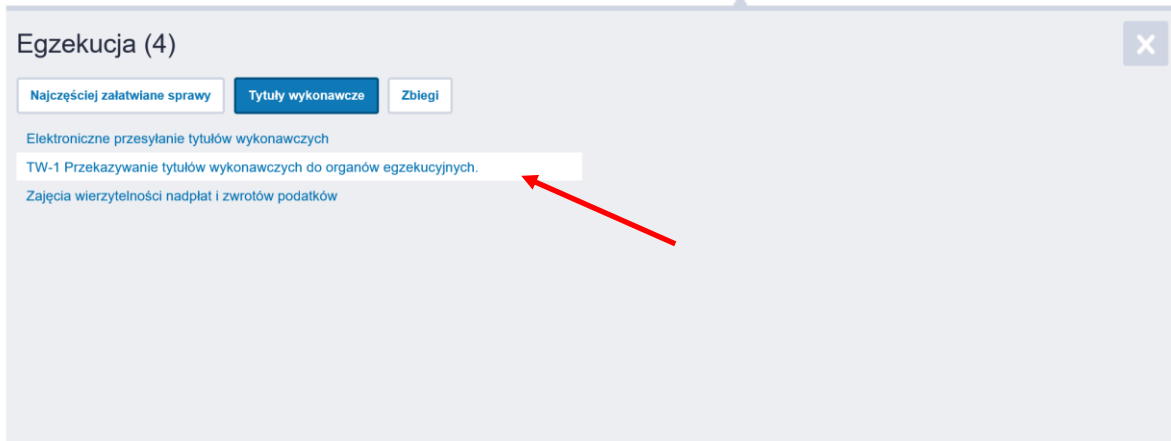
Egzekucja (4)

Najczęściej załatwiane sprawy

Tytuły wykonawcze

Zbiegi

Elektroniczne przesyłanie tytułów wykonawczych

TW-1 Przekazywanie tytułów wykonawczych do organów egzekucyjnych.

Zajęcia wierzytelności nadpłat i zwrotów podatków